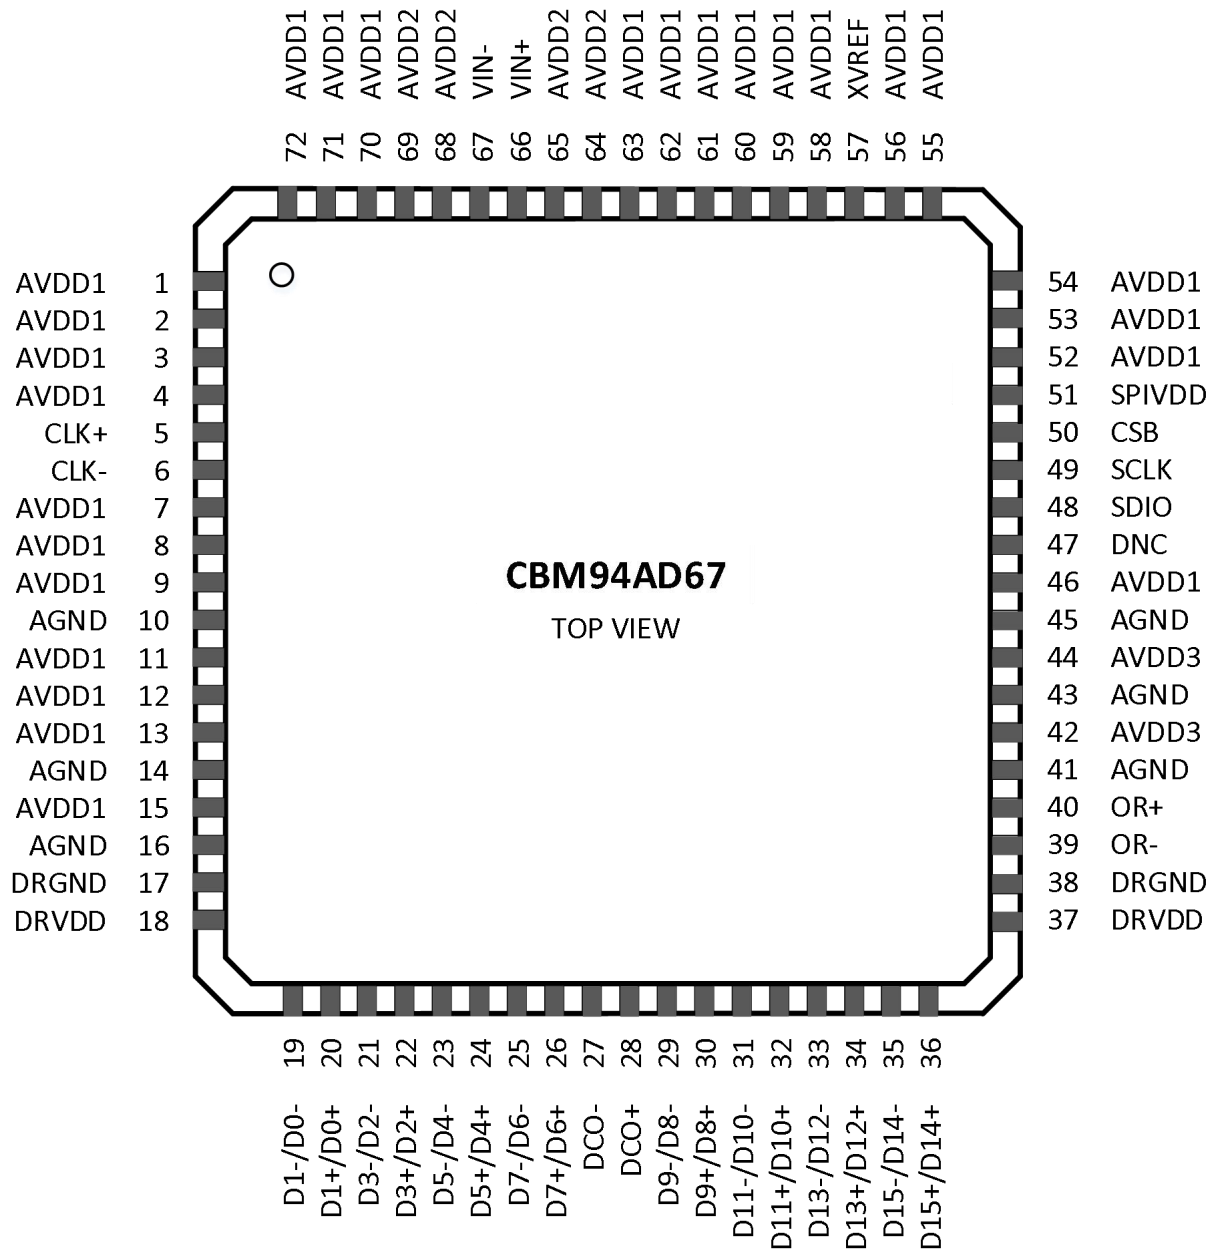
AVDD1 AVDD1 AVDD1 AVDD2 AVDD2 VIN- VIN+ AVDD2 AVDD2 AVDD1 AVDD1 AVDD1 AVDD1 AVDD1 AVDD1 XVREF AVDD1 AVDD1

72 71 70 69 68 67 66 65 64 63 62 61 60 59 58 57 56 55

AVDD1 1
AVDD1 2
AVDD1 3
AVDD1 4
CLK+ 5
CLK- 6
AVDD1 7
AVDD1 8
AVDD1 9
AGND 10
AVDD1 11
AVDD1 12
AVDD1 13
AGND 14
AVDD1 15
AGND 16
DRGND 17
DRVDD 18

CBM94AD67
TOP VIEW

54 AVDD1
53 AVDD1
52 AVDD1
51 SPIVDD
50 CSB
49 SCLK
48 SDIO
47 DNC
46 AVDD1
45 AGND
44 AVDD3
43 AGND
42 AVDD3
41 AGND
40 OR+
39 OR-
38 DRGND
37 DRVDD

19 20 21 22 23 24 25 26 27 28 29 30 31 32 33 34 35 36

D1-/D0- D1+/D0+ D3-/D2- D3+/D2+ D5-/D4- D5+/D4+ D7-/D6- D7+/D6+ DCO- DCO+ D9-/D8- D9+/D8+ D11-/D10- D11+/D10+ D13-/D12- D13+/D12+ D15-/D14- D15+/D14+